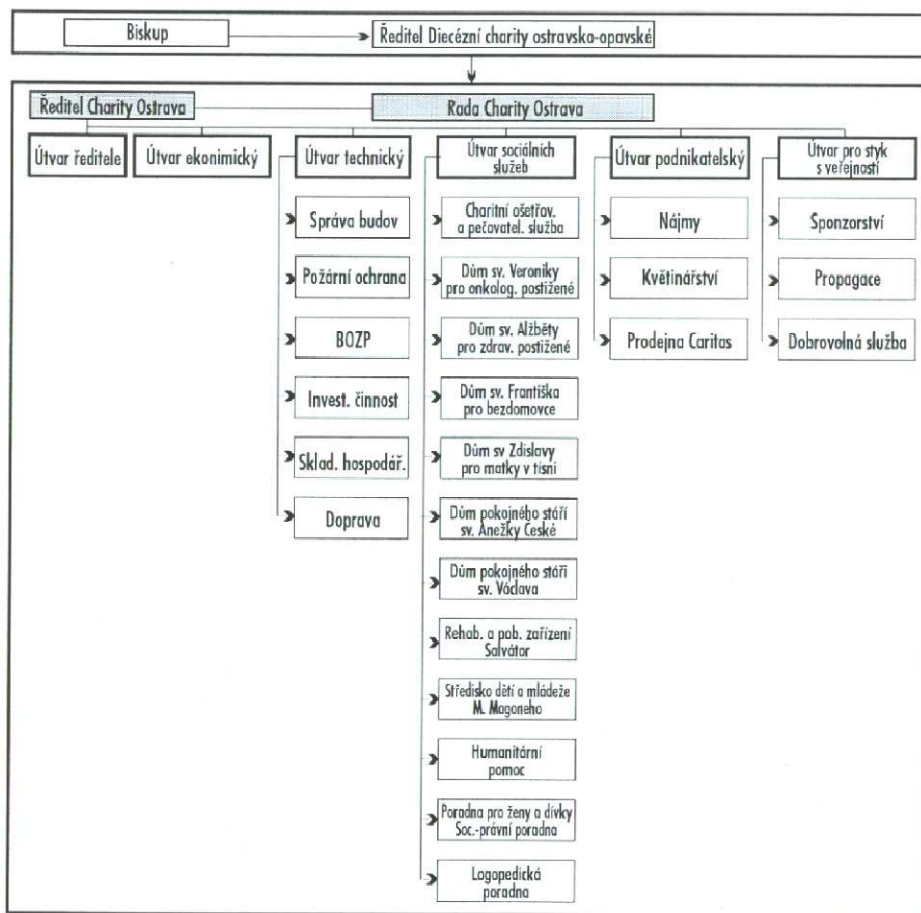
Biskup

Ředitel Diecézní charity ostravska-opavské

Ředitel Charity Ostrava

Rada Charity Ostrava

Útvar ředitele

Útvar ekonimický

Útvar technický

Správa budov

Požární ochrana

BOZP

Invest. činnost

Sklad. hospodář.

Doprava

Útvar sociálních služeb

Charitní ošetřov. a pečovatel. služba

Dům sv. Veroniky pro onkolog. postižené

Dům sv. Alžběty pro zdrav. postižené

Dům sv. Františka pro bezdomovce

Dům sv Zdislavy pro matky v tísni

Dům pokojného stáří sv. Anežky České

Dům pokojného stáří sv. Václava

Rehab. a pob. zařízení Salvátor

Středisko dětí a mládeže M. Magoneho

Humanitární pomoc

Poradna pro ženy a dívky Soc.-právní poradna

Logopedická poradna

Útvar podnikatelský

Nájmy

Květinářství

Prodejna Caritas

Útvar pro styk s veřejností

Sponzorství

Propagace

Dobrovolná služba